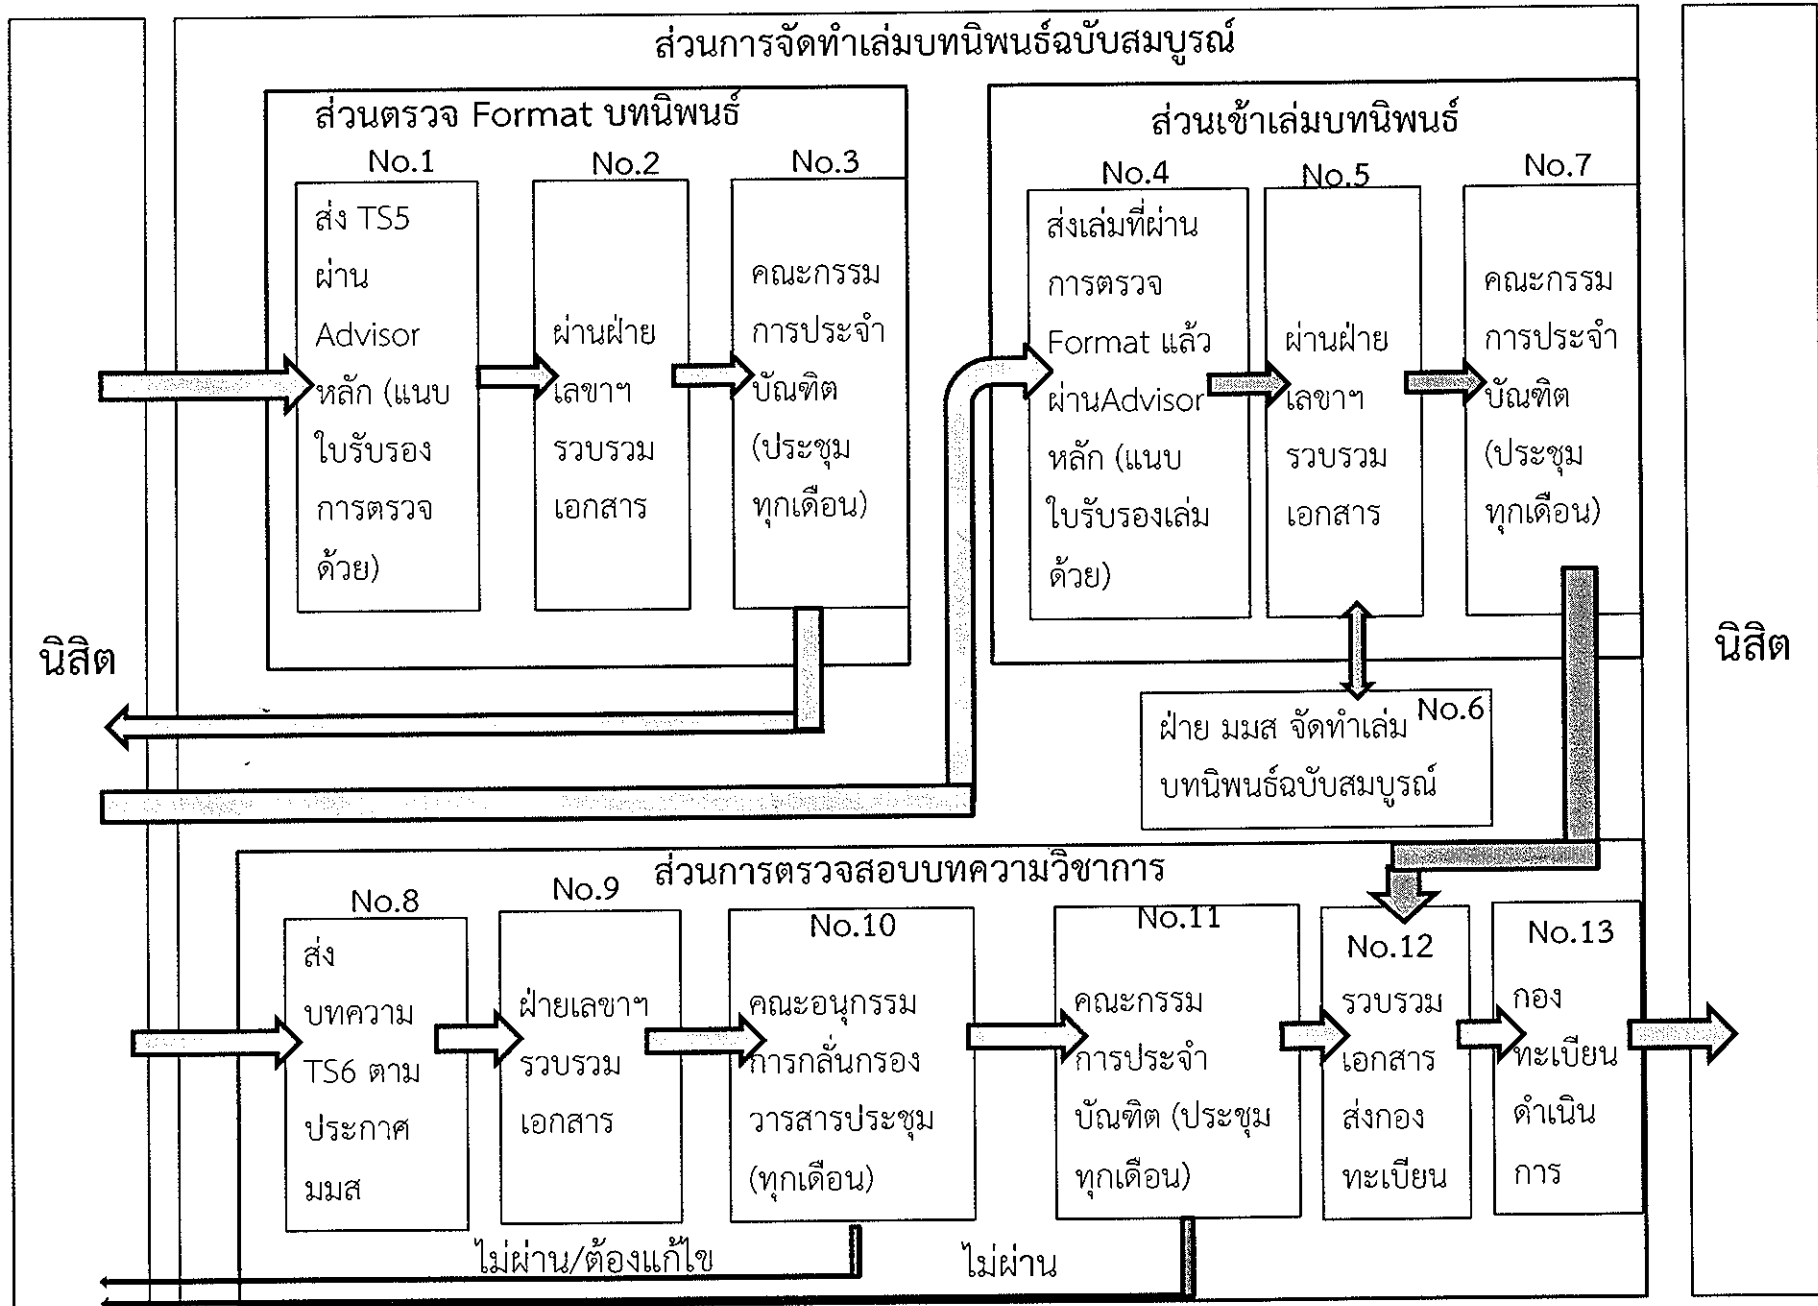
ส่วนการจัดทำเล่มบทนิพนธ์ฉบับสมบูรณ์

นิสิต

ส่วนตรวจ Format บทนิพนธ์

No.1
ส่ง TS5 ผ่าน Advisor หลัก (แนบใบรับรองการตรวจด้วย)

No.2
ผ่านฝ่ายเลขาฯ รวบรวมเอกสาร

No.3
คณะกรรมการประจำบัณฑิต (ประชุมทุกเดือน)

ส่วนเข้าเล่มบทนิพนธ์

No.4
ส่งเล่มที่ผ่านการตรวจ Format แล้ว ผ่านAdvisor หลัก (แนบใบรับรองเล่มด้วย)

No.5
ผ่านฝ่ายเลขาฯ รวบรวมเอกสาร

No.7
คณะกรรมการประจำบัณฑิต (ประชุมทุกเดือน)

No.6
ฝ่าย มมส จัดทำเล่มบทนิพนธ์ฉบับสมบูรณ์

นิสิต

ส่วนการตรวจสอบบทความวิชาการ

No.8
ส่งบทความ TS6 ตามประกาศ มมส

No.9
ฝ่ายเลขาฯ รวบรวมเอกสาร

No.10
คณะอนุกรรมการกลั่นกรองวารสารประชุม (ทุกเดือน)

No.11
คณะกรรมการประจำบัณฑิต (ประชุมทุกเดือน)

No.12
รวบรวมเอกสารส่งกองทะเบียน

No.13
กองทะเบียนดำเนินการ

ไม่ผ่าน/ต้องแก้ไข

ไม่ผ่าน